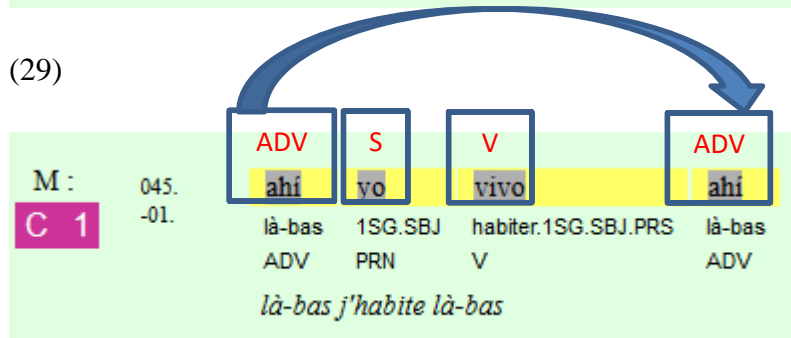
(29)

| | | ADV | S | V | ADV |
|---|---|---|---|---|---|
| M : | 045. | ahí | vo | vivo | ahí |
| C 1 | -01. | là-bas | 1SG.SBJ | habiter.1SG.SBJ.PRS | là-bas |
| | | ADV | PRN | V | ADV |

là-bas j'habite là-bas